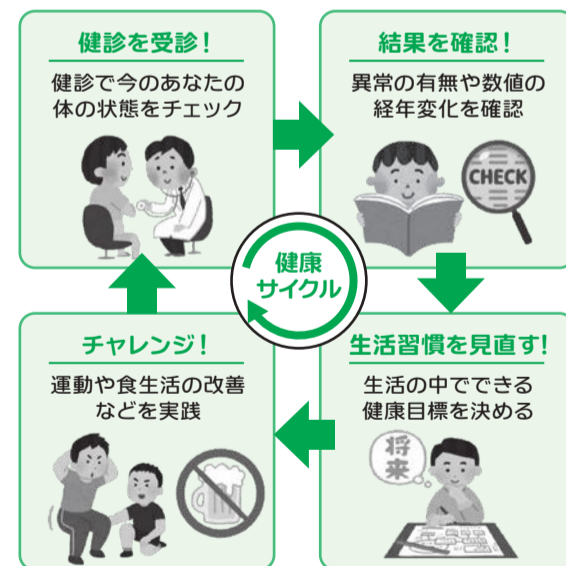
健診を受診！

健診で今のあなたの体の状態をチェック

結果を確認！

異常の有無や数値の経年変化を確認

CHECK

健康サイクル

生活習慣を見直す！

生活の中でできる健康目標を決める

将来

チャレンジ！

運動や食生活の改善などを実践